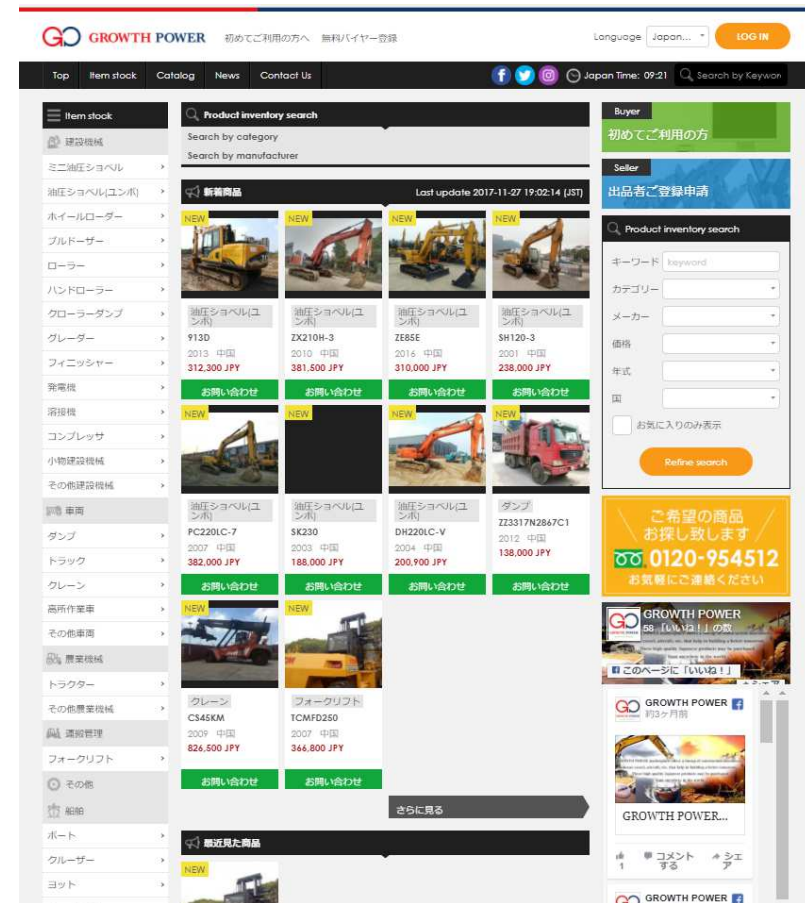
GO GROWTH POWER 初めてご利用の方へ 無料バイヤー登録

Language Japan... LOG IN

Top Item stock Catalog News Contact Us

Japan Time: 09:21 Search by Keywor

Item stock
建設機械
ミニ油圧ショベル
油圧ショベル(ユンボ)
ホイールローダー
ブルドーザー
ローラー
ハンドローラー
クローラーダンプ
グレーダー
フィニッシャー
発電機
溶接機
コンプレッサ
小物建設機械
その他建設機械
車両
ダンプ
トラック
クレーン
高所作業車
その他車両
農業機械
トラクター
その他農業機械
運搬管理
フォークリフト
その他
船舶
ボート
クルーザー
ヨット

Product inventory search
Search by category
Search by manufacturer

新着商品 Last update 2017-11-27 19:02:14 (JST)

NEW
油圧ショベル(ユンボ)
913D
2013 中国
312,300 JPY
お問い合わせ

NEW
油圧ショベル(ユンボ)
ZX210H-3
2010 中国
381,500 JPY
お問い合わせ

NEW
油圧ショベル(ユンボ)
ZE85E
2016 中国
310,000 JPY
お問い合わせ

NEW
油圧ショベル(ユンボ)
SH120-3
2001 中国
238,000 JPY
お問い合わせ

NEW
油圧ショベル(ユンボ)
PC220LC-7
2007 中国
382,000 JPY
お問い合わせ

NEW
油圧ショベル(ユンボ)
SK230
2003 中国
188,000 JPY
お問い合わせ

NEW
油圧ショベル(ユンボ)
DH220LC-V
2004 中国
200,900 JPY
お問い合わせ

NEW
ダンプ
ZZ3317N2867C1
2012 中国
138,000 JPY
お問い合わせ

NEW
クレーン
CS45KM
2009 中国
826,500 JPY
お問い合わせ

NEW
フォークリフト
TCMFD250
2007 中国
366,800 JPY
お問い合わせ

さらに見る

最近見た商品
NEW

Buyer
初めてご利用の方

Seller
出品者ご登録申請

Product inventory search
キーワード keyword
カテゴリー
メーカー
価格
年式
国
お気に入りのみ表示
Refine search

ご希望の商品
お探し致します
0120-954512
お気軽にご連絡ください

GROWTH POWER
58 「いいね！」の数
このページに「いいね！」
シェア

GROWTH POWER
約3ヶ月前
GROWTH POWER...
1 コメントする シェア

GROWTH POWER